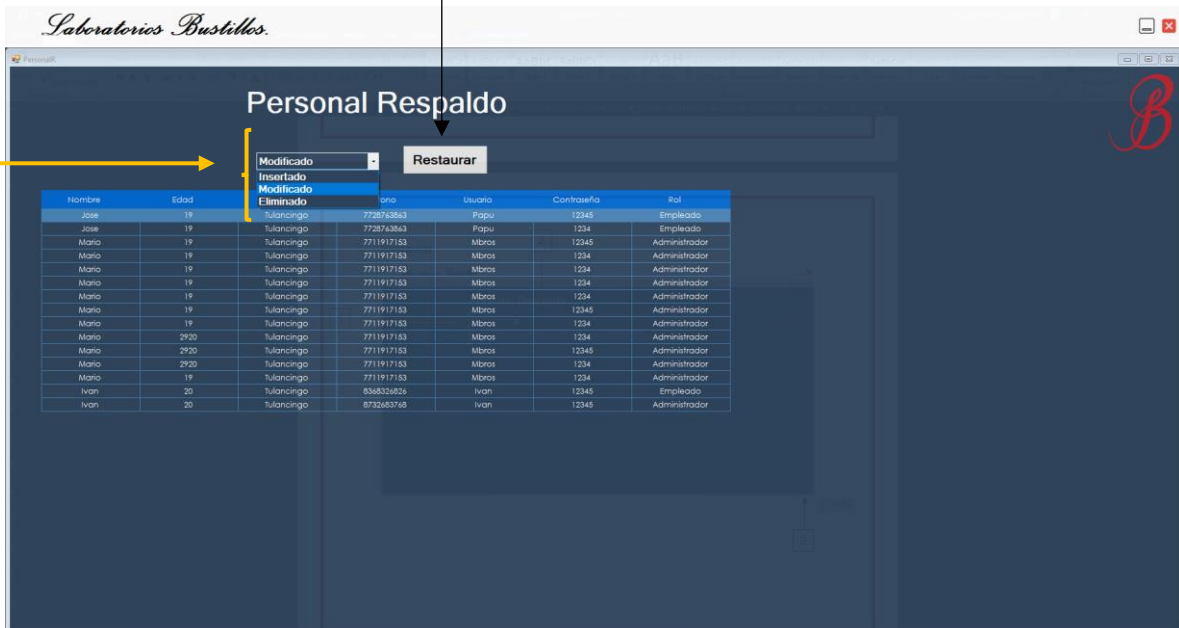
Laboratorios Bustillos.

PersonalR

Personal Respaldo

Modificado

Restaurar

Insertado
Modificado
Eliminado

| Nombre | Edad | | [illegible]ono | Usuario | Contraseña | Rol |
|---|---|---|---|---|---|---|
| Jose | 19 | Tulancingo | 7728763863 | Papu | 12345 | Empleado |
| Jose | 19 | Tulancingo | 7728763863 | Papu | 1234 | Empleado |
| Mario | 19 | Tulancingo | 7711917153 | Mbros | 12345 | Administrador |
| Mario | 19 | Tulancingo | 7711917153 | Mbros | 1234 | Administrador |
| Mario | 19 | Tulancingo | 7711917153 | Mbros | 1234 | Administrador |
| Mario | 19 | Tulancingo | 7711917153 | Mbros | 1234 | Administrador |
| Mario | 19 | Tulancingo | 7711917153 | Mbros | 1234 | Administrador |
| Mario | 19 | Tulancingo | 7711917153 | Mbros | 12345 | Administrador |
| Mario | 19 | Tulancingo | 7711917153 | Mbros | 1234 | Administrador |
| Mario | 2920 | Tulancingo | 7711917153 | Mbros | 1234 | Administrador |
| Mario | 2920 | Tulancingo | 7711917153 | Mbros | 12345 | Administrador |
| Mario | 2920 | Tulancingo | 7711917153 | Mbros | 1234 | Administrador |
| Mario | 19 | Tulancingo | 7711917153 | Mbros | 1234 | Administrador |
| Ivan | 20 | Tulancingo | 8368326826 | Ivan | 12345 | Empleado |
| Ivan | 20 | Tulancingo | 8732683768 | Ivan | 12345 | Administrador |